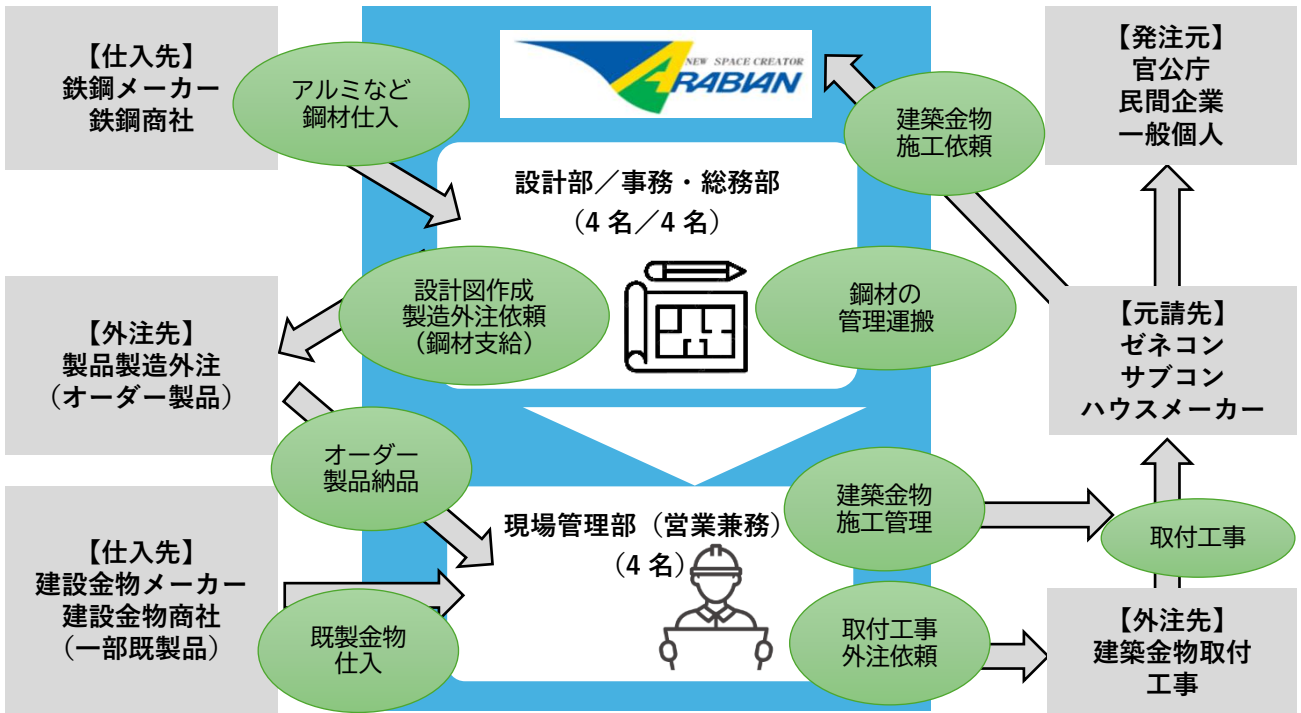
【仕入先】
鉄鋼メーカー
鉄鋼商社

アルミなど
鋼材仕入

NEW SPACE CREATOR
ARABIAN

建築金物
施工依頼

【発注元】
官公庁
民間企業
一般個人

設計部／事務・総務部
（4 名／4 名）

設計図作成
製造外注依頼
（鋼材支給）

鋼材の
管理運搬

【外注先】
製品製造外注
（オーダー製品）

【元請先】
ゼネコン
サブコン
ハウスメーカー

オーダー
製品納品

現場管理部（営業兼務）
（4 名）

建築金物
施工管理

取付工事

【仕入先】
建設金物メーカー
建設金物商社
（一部既製品）

既製金物
仕入

取付工事
外注依頼

【外注先】
建築金物取付
工事